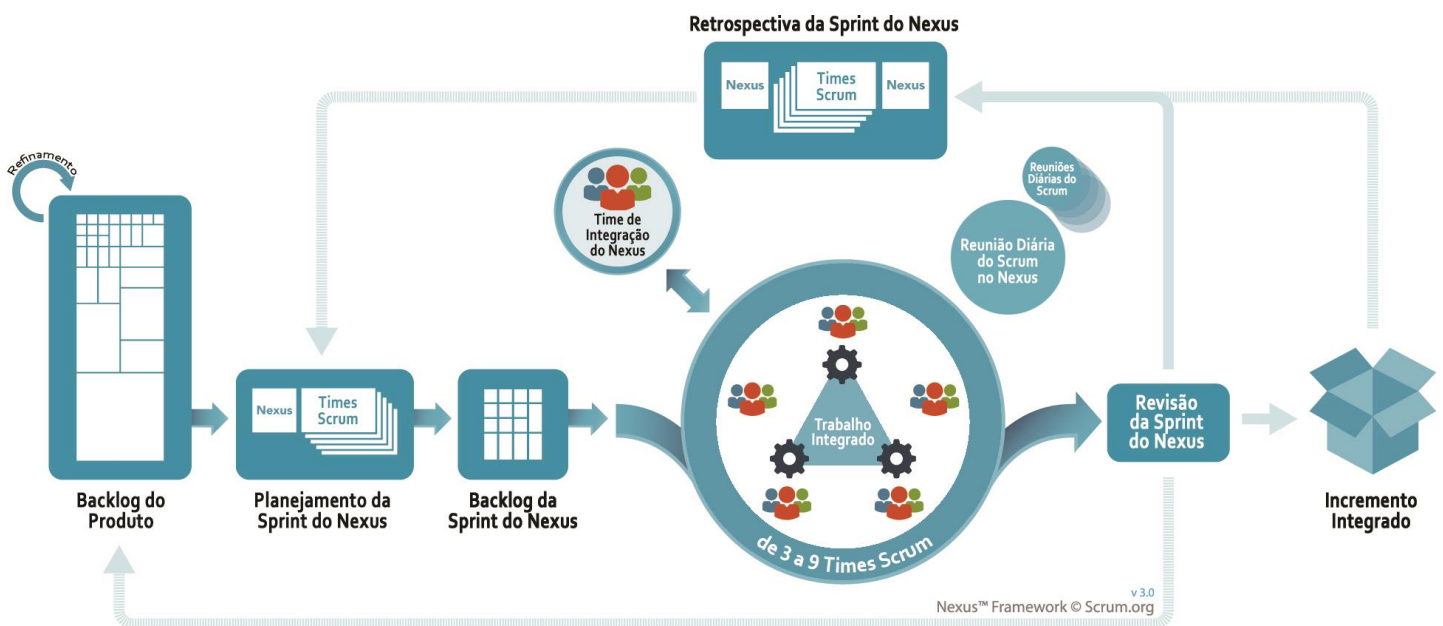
Retrospectiva da Sprint do Nexus

Nexus

Times Scrum

Nexus

Refinamento

Time de Integração do Nexus

Reuniões Diárias do Scrum

Reunião Diária do Scrum no Nexus

Nexus

Times Scrum

Trabalho Integrado

Revisão da Sprint do Nexus

Backlog do Produto

Planejamento da Sprint do Nexus

Backlog da Sprint do Nexus

de 3 a 9 Times Scrum

Incremento Integrado

v 3.0

Nexus™ Framework © Scrum.org